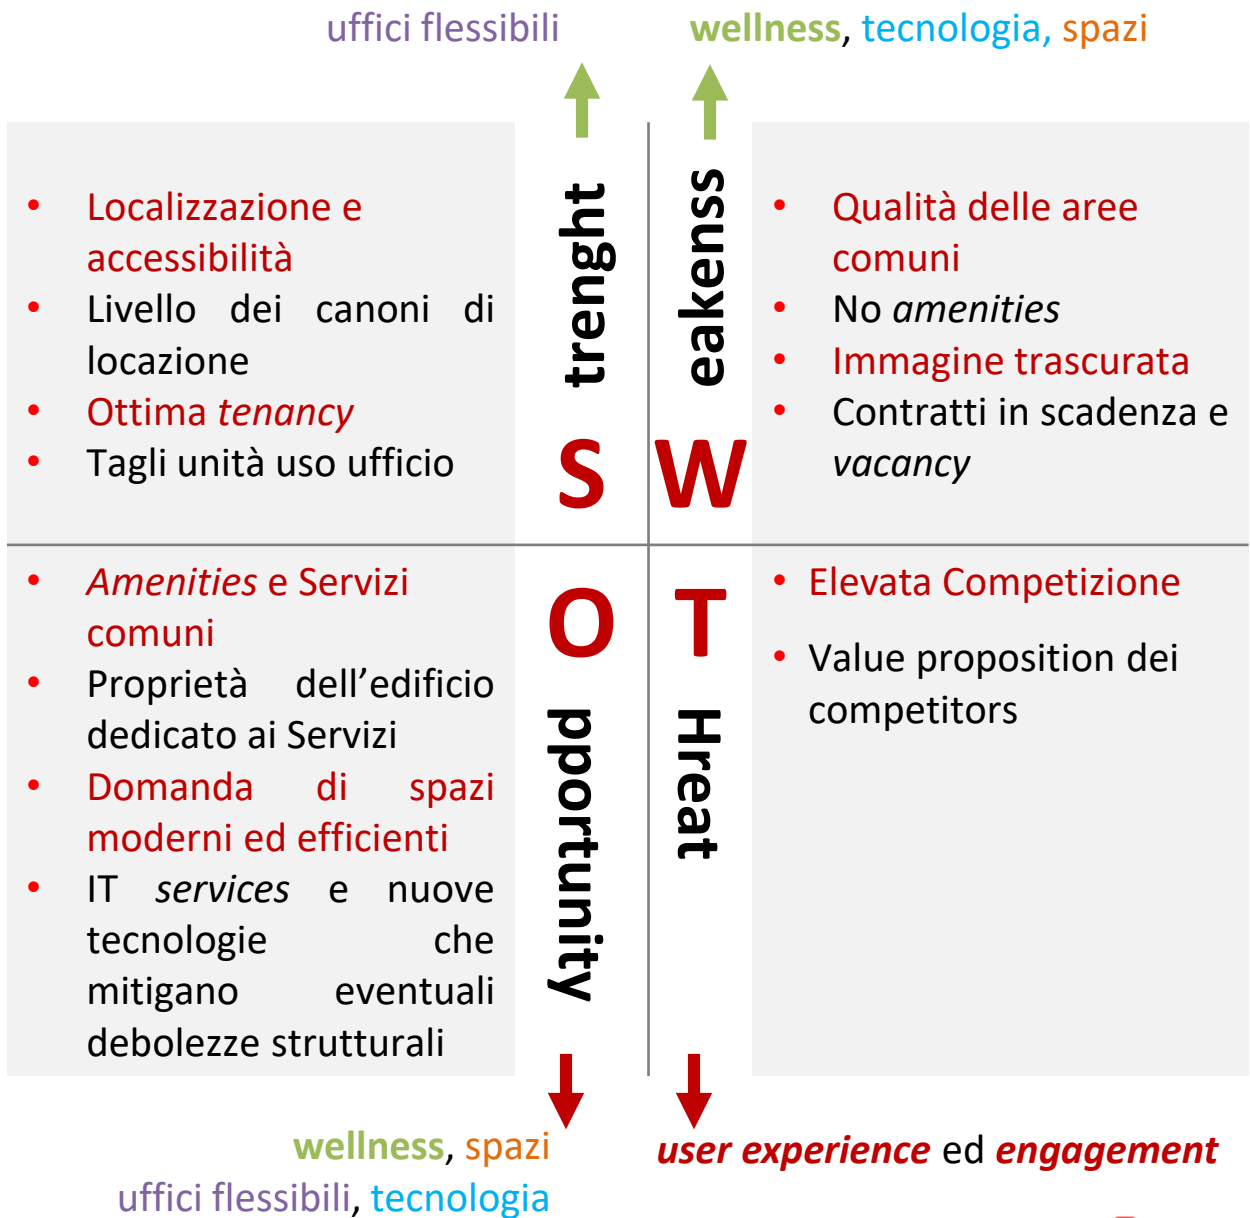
uffici flessibili

wellness, tecnologia, spazi

- Localizzazione e accessibilità
- Livello dei canoni di locazione
- Ottima *tenancy*
- Tagli unità uso ufficio

trenght

S

eakenss

W

- Qualità delle aree comuni
- No *amenities*
- Immagine trascurata
- Contratti in scadenza e *vacancy*

- *Amenities* e Servizi comuni
- Proprietà dell'edificio dedicato ai Servizi
- Domanda di spazi moderni ed efficienti
- IT *services* e nuove tecnologie che mitigano eventuali debolezze strutturali

O

pportunity

T

Hreat

- Elevata Competizione
- Value proposition dei competitors

wellness, spazi
uffici flessibili, tecnologia

*user experience* ed *engagement*